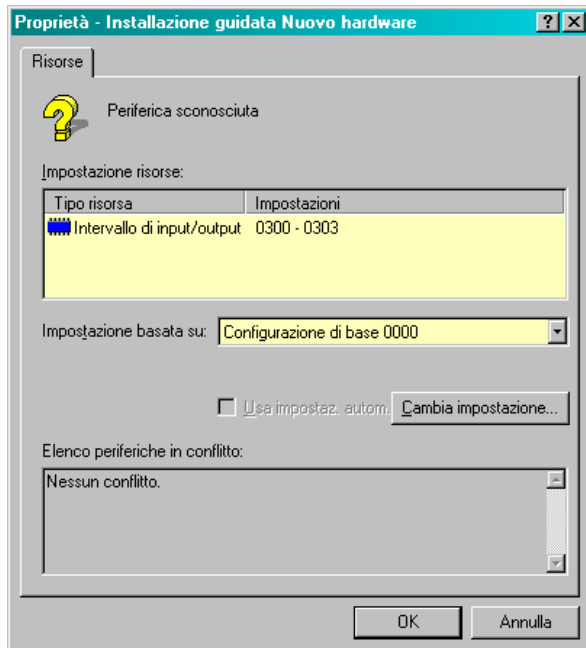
Proprietà - Installazione guidata Nuovo hardware

?
×

Risorse

Periferica sconosciuta

Impostazione risorse:

| Tipo risorsa | Impostazioni |
|---|---|
| Intervallo di input/output | 0300 - 0303 |

Impostazione basata su: Configurazione di base 0000

Usa impostaz. autom.

Cambia impostazione...

Elenco periferiche in conflitto:

Nessun conflitto.

OK

Annulla